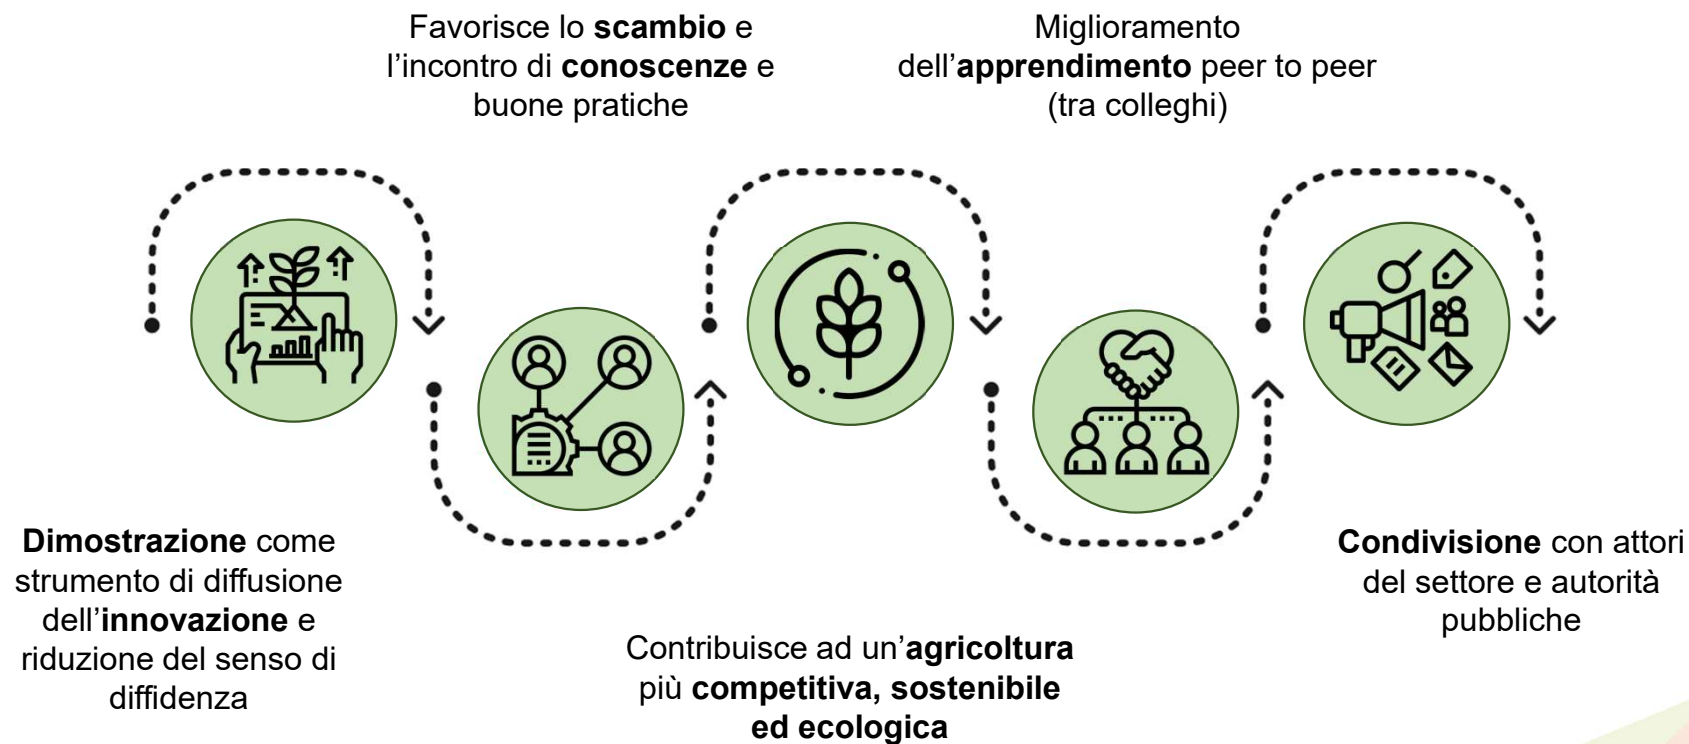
Favorisce lo **scambio** e l'incontro di **conoscenze** e buone pratiche

Miglioramento dell'**apprendimento** peer to peer (tra colleghi)

**Dimostrazione** come strumento di diffusione dell'**innovazione** e riduzione del senso di diffidenza

Contribuisce ad un'**agricoltura** più **competitiva, sostenibile ed ecologica**

**Condivisione** con attori del settore e autorità pubbliche